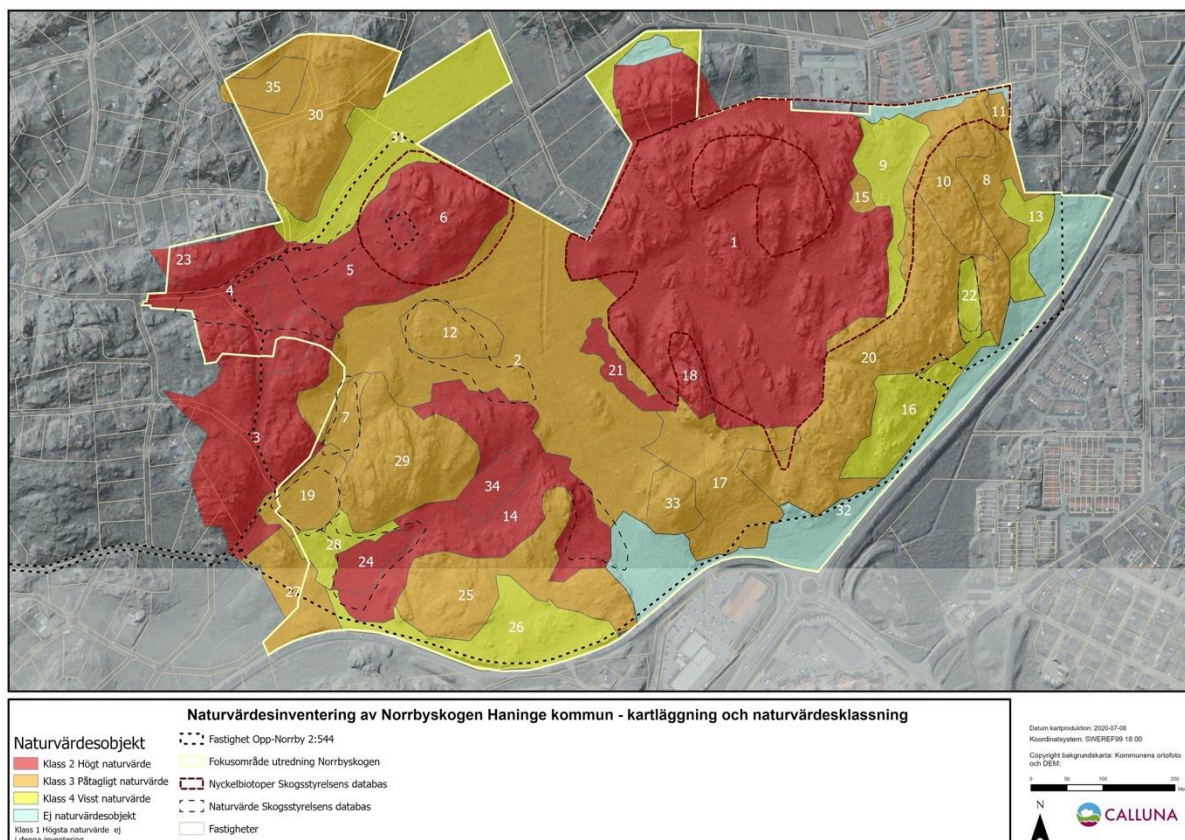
35
30
31
6
23
5
4
12
2
21
18
1
9
15
10
8
11
13
22
20
16
3
7
29
19
34
14
33
17
32
28
24
27
25
26

Naturvärdesinventering av Norrbyskogen Haninge kommun - kartläggning och naturvärdesklassning

Naturvärdesobjekt
Klass 2 Högt naturvärde
Klass 3 Påtagligt naturvärde
Klass 4 Visst naturvärde
Ej naturvärdesobjekt
Klass 1 Högsta naturvärde ej i denna inventering

Fastighet Opp-Norrby 2:544
Fokusområde utredning Norrbyskogen
Nyckelbiotoper Skogsstyrelsens databas
Naturvärde Skogsstyrelsens databas
Fastigheter

Datum kartproduktion: 2020-07-06
Koordinatsystem: SWEREF99 18 00
Copyright bakgrundskarta: Kommunens ortofoto och DEM:
0 50 100 200
N
CALLUNA